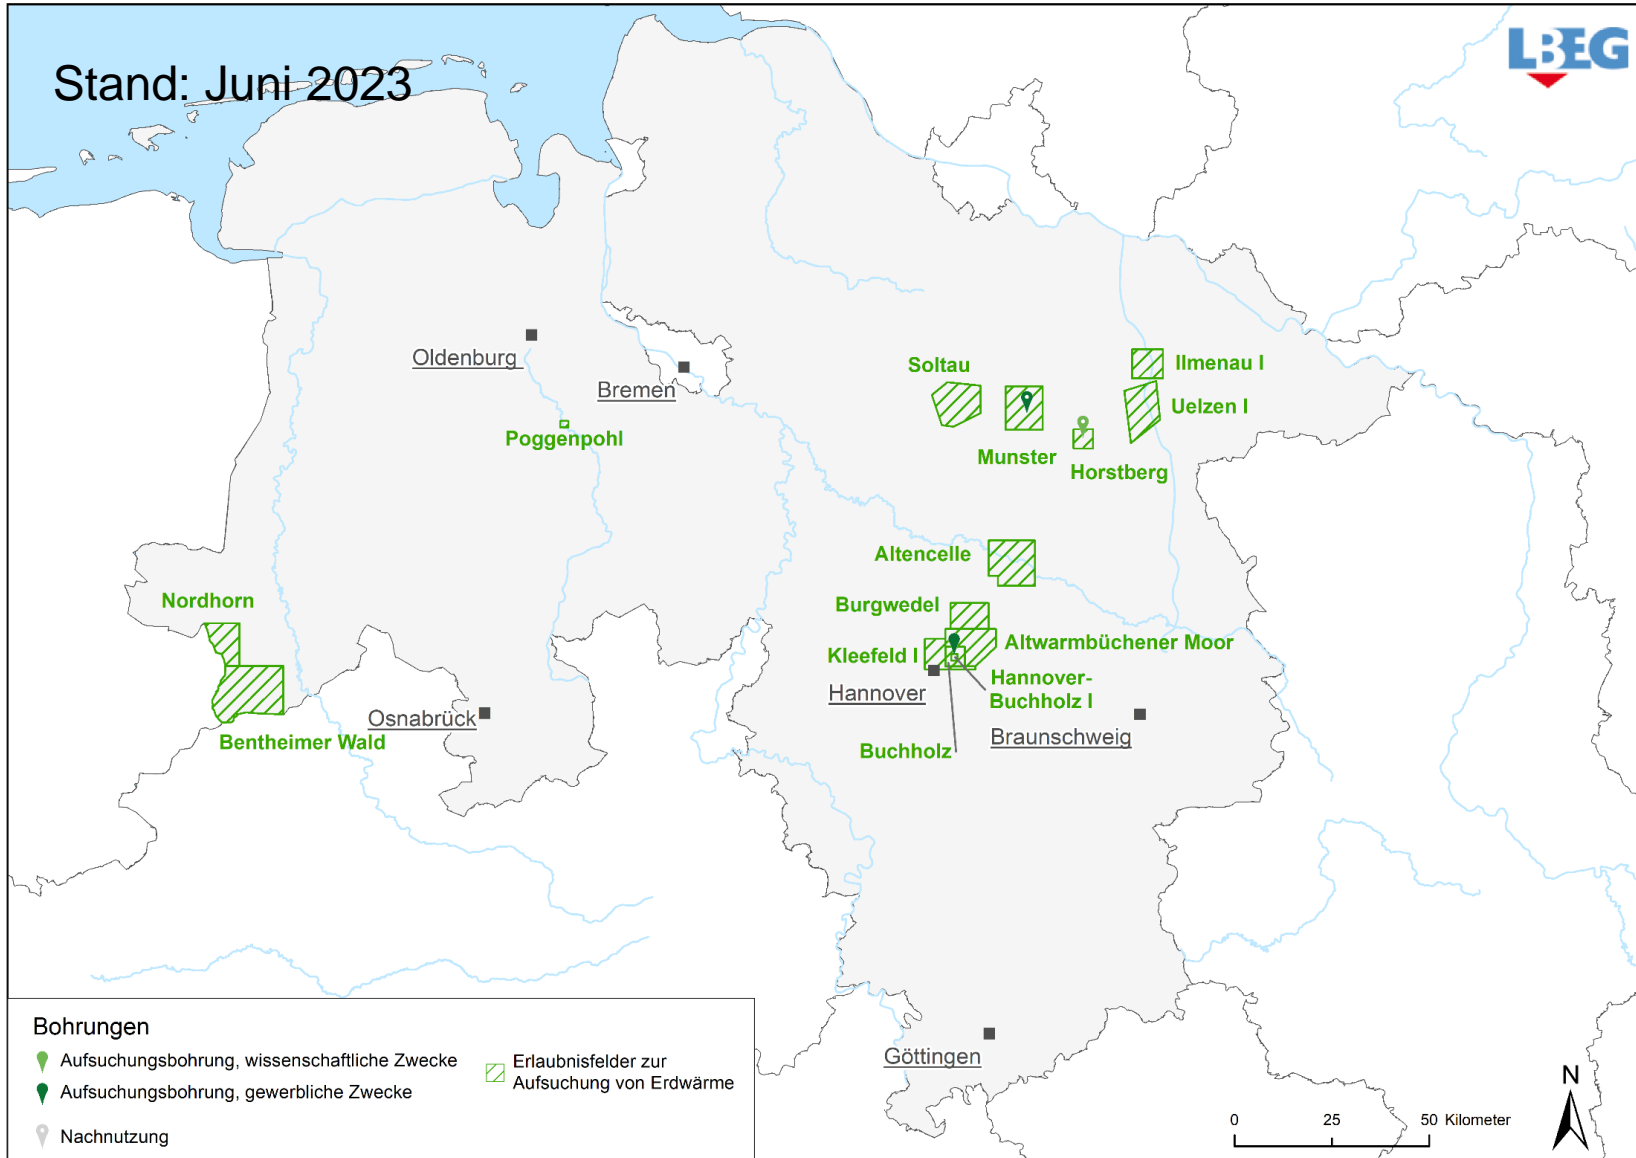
Stand: Juni 2023

LBEG

Oldenburg
Bremen
Poggenpohl
Soltau
Munster
Horstberg
Ilmenau I
Uelzen I
Altencelle
Burgwedel
Altwarmbüchener Moor
Kleefeld I
Hannover
Hannover-Buchholz I
Buchholz
Braunschweig
Nordhorn
Bentheimer Wald
Osnabrück
Göttingen

Bohrungen
Aufsuchungsbohrung, wissenschaftliche Zwecke
Aufsuchungsbohrung, gewerbliche Zwecke
Nachnutzung
Erlaubnisfelder zur Aufsuchung von Erdwärme

0 25 50 Kilometer
N